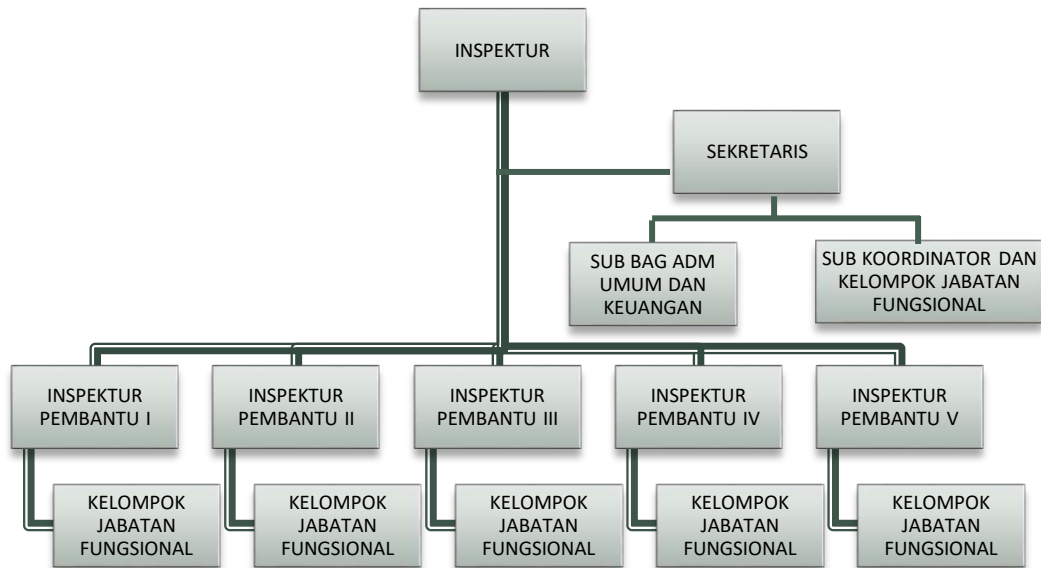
INSPEKTUR

SEKRETARIS

SUB BAG ADM UMUM DAN KEUANGAN

SUB KOORDINATOR DAN KELOMPOK JABATAN FUNGSIONAL

INSPEKTUR PEMBANTU I

INSPEKTUR PEMBANTU II

INSPEKTUR PEMBANTU III

INSPEKTUR PEMBANTU IV

INSPEKTUR PEMBANTU V

KELOMPOK JABATAN FUNGSIONAL

KELOMPOK JABATAN FUNGSIONAL

KELOMPOK JABATAN FUNGSIONAL

KELOMPOK JABATAN FUNGSIONAL

KELOMPOK JABATAN FUNGSIONAL